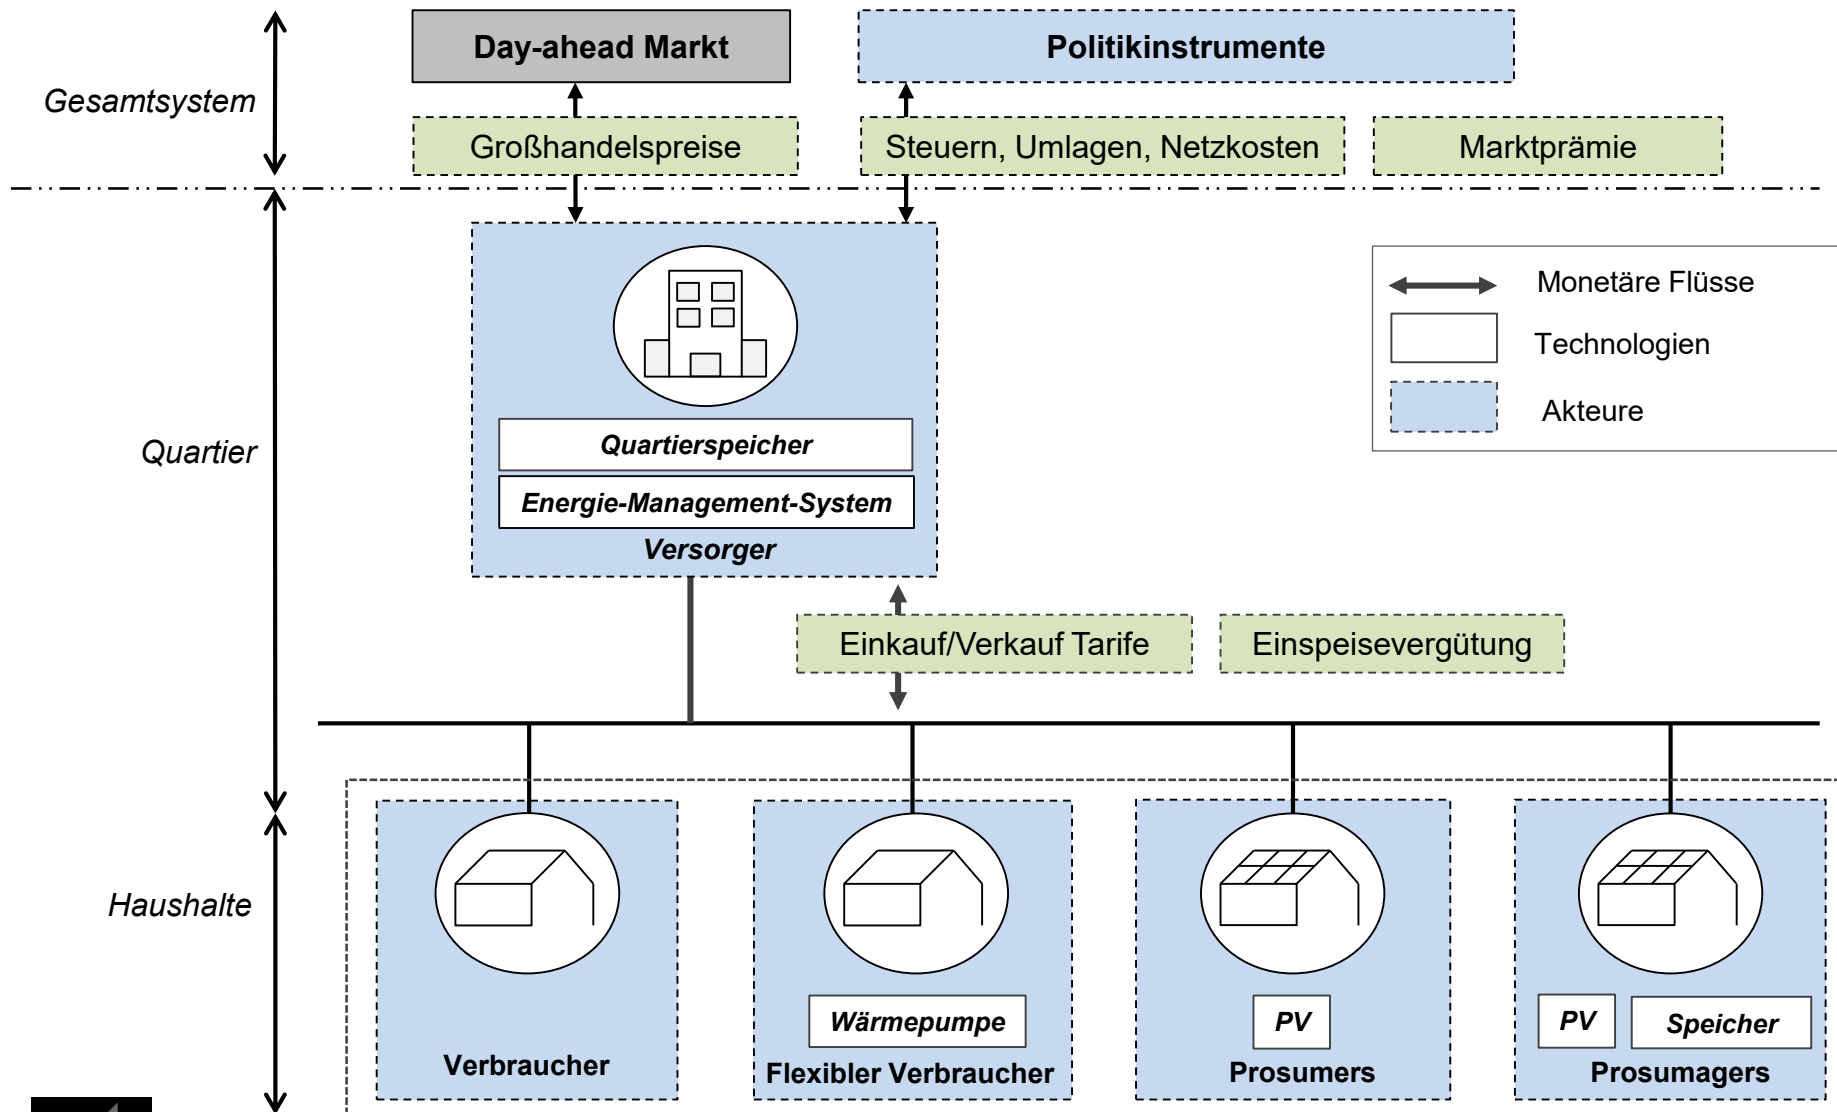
Gesamtsystem

Day-ahead Markt

Politikinstrumente

Großhandelspreise

Steuern, Umlagen, Netzkosten

Marktprämie

Quartier

Monetäre Flüsse

Technologien

Akteure

Quartierspeicher

Energie-Management-System

Versorger

Einkauf/Verkauf Tarife

Einspeisevergütung

Haushalte

Verbraucher

Wärmepumpe

Flexibler Verbraucher

PV

Prosumers

PV

Speicher

Prosumagers